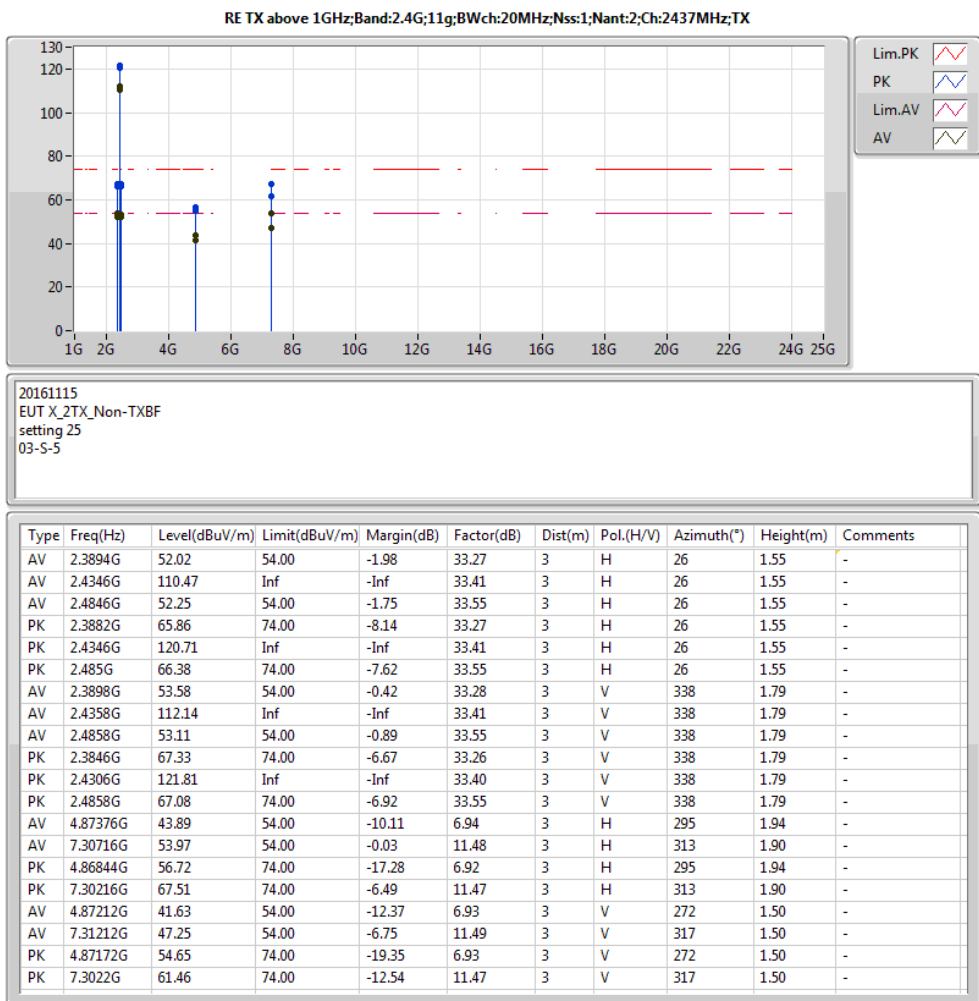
RE TX above 1GHz;Band:2.4G;11g;BWch:20MHz;Nss:1;Nant:2;Ch:2437MHz;TX

130
120
100
80
60
40
20
0
1G 2G 4G 6G 8G 10G 12G 14G 16G 18G 20G 22G 24G 25G

Lim.PK
PK
Lim.AV
AV

20161115
EUT X_2TX_Non-TXBF
setting 25
03-S-5

| Type | Freq(Hz) | Level(dBuV/m) | Limit(dBuV/m) | Margin(dB) | Factor(dB) | Dist(m) | Pol.(H/V) | Azimuth(°) | Height(m) | Comments |
|---|---|---|---|---|---|---|---|---|---|---|
| AV | 2.3894G | 52.02 | 54.00 | -1.98 | 33.27 | 3 | H | 26 | 1.55 | - |
| AV | 2.4346G | 110.47 | Inf | -Inf | 33.41 | 3 | H | 26 | 1.55 | - |
| AV | 2.4846G | 52.25 | 54.00 | -1.75 | 33.55 | 3 | H | 26 | 1.55 | - |
| PK | 2.3882G | 65.86 | 74.00 | -8.14 | 33.27 | 3 | H | 26 | 1.55 | - |
| PK | 2.4346G | 120.71 | Inf | -Inf | 33.41 | 3 | H | 26 | 1.55 | - |
| PK | 2.485G | 66.38 | 74.00 | -7.62 | 33.55 | 3 | H | 26 | 1.55 | - |
| AV | 2.3898G | 53.58 | 54.00 | -0.42 | 33.28 | 3 | V | 338 | 1.79 | - |
| AV | 2.4358G | 112.14 | Inf | -Inf | 33.41 | 3 | V | 338 | 1.79 | - |
| AV | 2.4858G | 53.11 | 54.00 | -0.89 | 33.55 | 3 | V | 338 | 1.79 | - |
| PK | 2.3846G | 67.33 | 74.00 | -6.67 | 33.26 | 3 | V | 338 | 1.79 | - |
| PK | 2.4306G | 121.81 | Inf | -Inf | 33.40 | 3 | V | 338 | 1.79 | - |
| PK | 2.4858G | 67.08 | 74.00 | -6.92 | 33.55 | 3 | V | 338 | 1.79 | - |
| AV | 4.87376G | 43.89 | 54.00 | -10.11 | 6.94 | 3 | H | 295 | 1.94 | - |
| AV | 7.30716G | 53.97 | 54.00 | -0.03 | 11.48 | 3 | H | 313 | 1.90 | - |
| PK | 4.86844G | 56.72 | 74.00 | -17.28 | 6.92 | 3 | H | 295 | 1.94 | - |
| PK | 7.30216G | 67.51 | 74.00 | -6.49 | 11.47 | 3 | H | 313 | 1.90 | - |
| AV | 4.87212G | 41.63 | 54.00 | -12.37 | 6.93 | 3 | V | 272 | 1.50 | - |
| AV | 7.31212G | 47.25 | 54.00 | -6.75 | 11.49 | 3 | V | 317 | 1.50 | - |
| PK | 4.87172G | 54.65 | 74.00 | -19.35 | 6.93 | 3 | V | 272 | 1.50 | - |
| PK | 7.3022G | 61.46 | 74.00 | -12.54 | 11.47 | 3 | V | 317 | 1.50 | - |